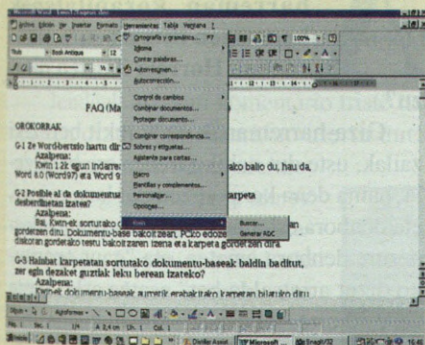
Archivo Edición Ver Insertar Formato Herramientas Tabla Ventana ?

Ortografía y gramática... F7
Idioma
Contar palabras...
Autorresumen...
Autocorrección...
Control de cambios
Combinar documentos...
Proteger documento...
Combinar correspondencia...
Sobres y etiquetas...
Asistente para cartas...
Macro
Plantillas y complementos...
Personalizar...
Opciones...
Web
Buscar...
Generar ADC

FAQ (Ma

OROKORRAK

G-1 Ze Word-bertsio hartu di
Azalpena:
Gaur egun indarre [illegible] tako balio du, hau da, Word 6.0 (Word97) eta Word 9

G-2 Posible al da dokumentu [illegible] karpeta desberdinetan izatea?
Azalpena:
Bai. Kontxak sortutako d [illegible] gordetzen dira. Dokumentu-base bakoitzean, PC-ko edoze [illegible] diskoan gordeko testu bakoitzaren izena eta karpeta gordetzen dira.

G-3 Halabat karpetatan sortutako dokumentu-baseak baldin baditut, zer egin dezaket guztiak leku berean izateko?
Azalpena:
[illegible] dokumentu-baseak aurrerik erabakitako karpetan biltzeko dira.

Dibujo Autoformas
Pág. 1 Sec. 1 1/4 A 3,8 cm Lín. 1 Col. 1
Inicio Microsoft